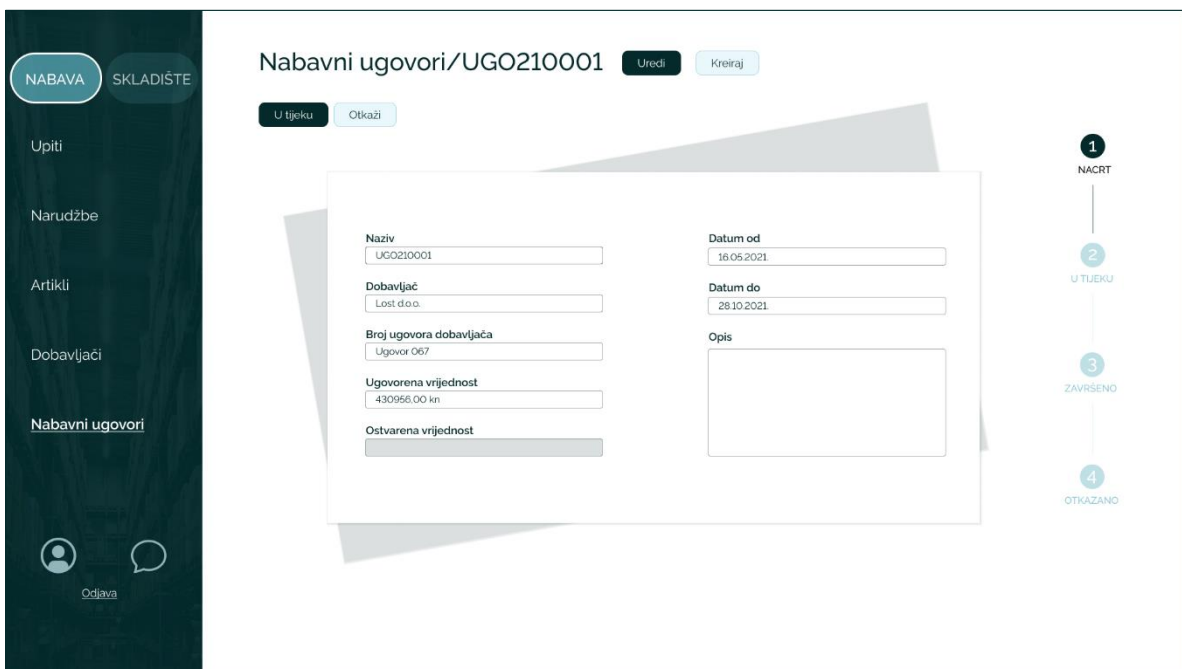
NABAVA SKLADIŠTE

Upiti

Narudžbe

Artikli

Dobavljači

Nabavni ugovori

Odjava

Nabavni ugovori/UGO210001 Uredi Kreiraj

U tijeku Otkaži

Naziv
UGO210001

Dobavljač
Lost d.o.o.

Broj ugovora dobavljača
Ugovor 067

Ugovorena vrijednost
430956,00 kn

Ostvarena vrijednost

Datum od
16.05.2021.

Datum do
28.10.2021.

Opis

1
NACRT

2
U TIJEKU

3
ZAVRŠENO

4
OTKAZANO